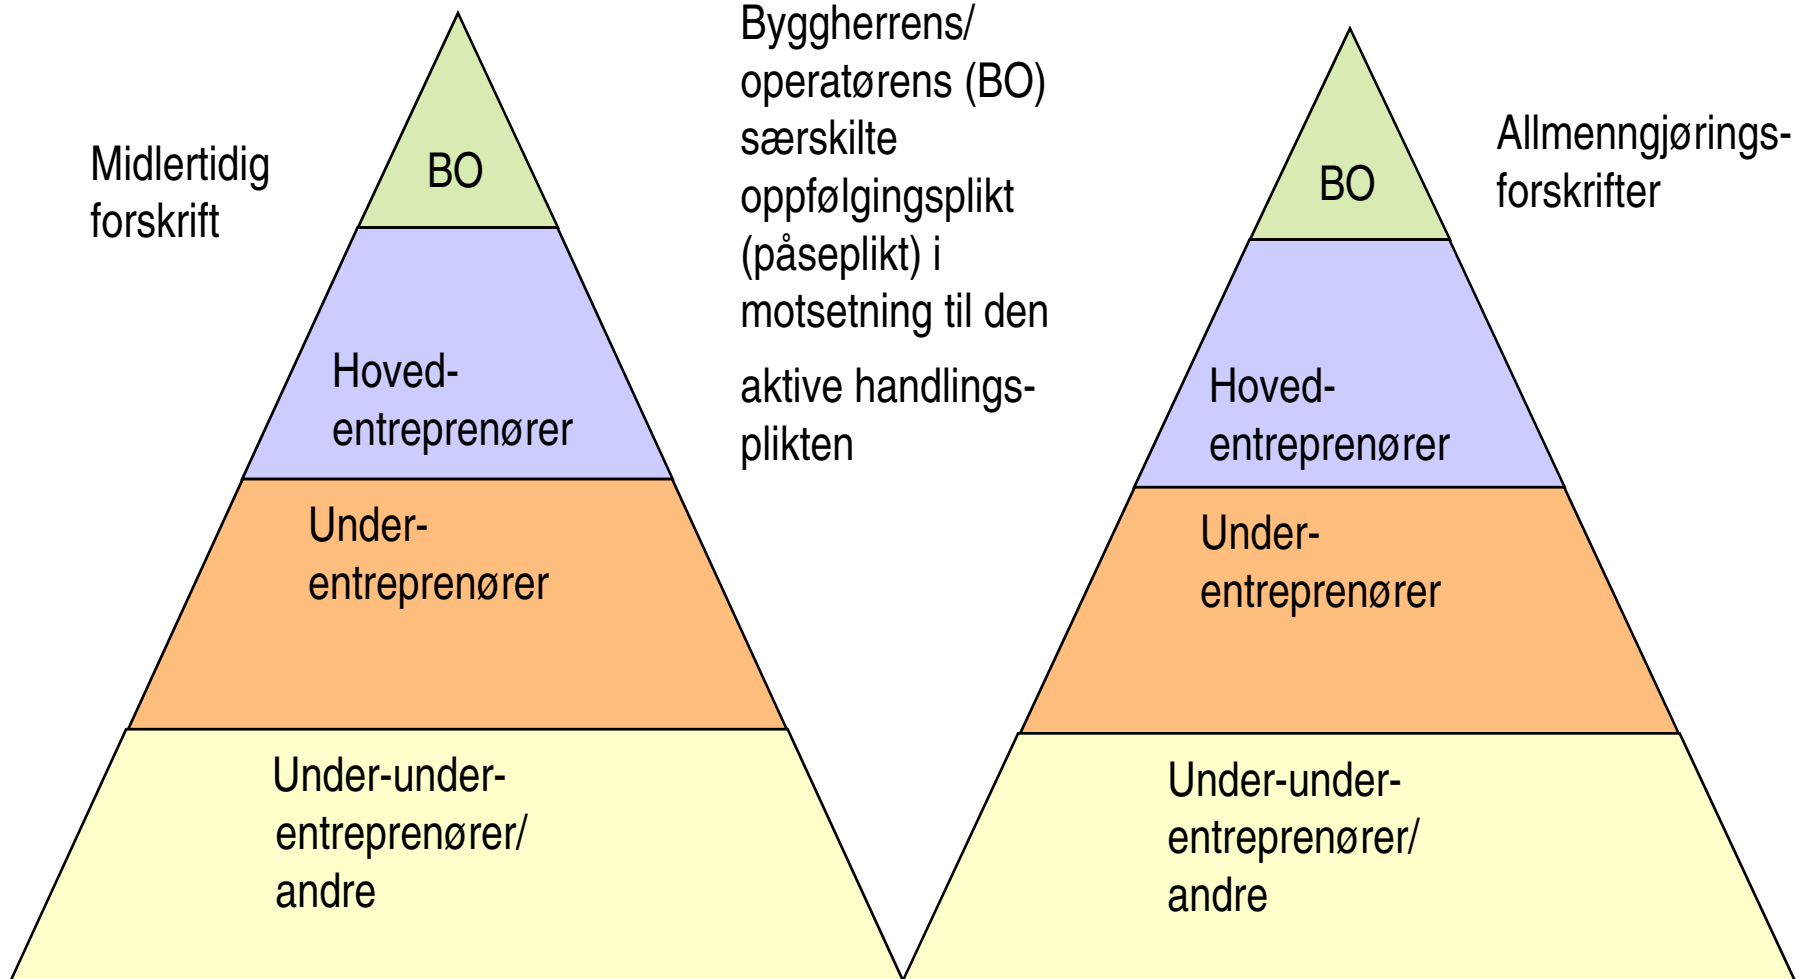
Midlertidig forskrift

BO

Hoved-entreprenører

Under-entreprenører

Under-under-entreprenører/ andre

Byggherrens/ operatørens (BO) særskilte oppfølgingsplikt (påseplikt) i motsetning til den

aktive handlingsplikten

BO

Allmenngjøringsforskrifter

Hoved-entreprenører

Under-entreprenører

Under-under-entreprenører/ andre